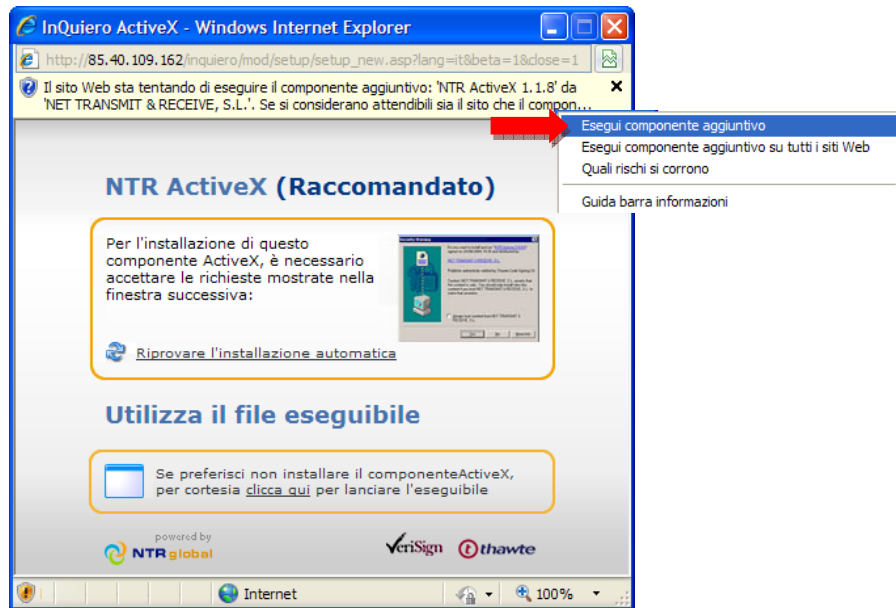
InQuiero ActiveX - Windows Internet Explorer

http://85.40.109.162/inquiero/mod/setup/setup_new.asp?lang=it&beta=1&close=1

Il sito Web sta tentando di eseguire il componente aggiuntivo: 'NTR ActiveX 1.1.8' da 'NET TRANSMIT & RECEIVE, S.L.'. Se si considerano attendibili sia il sito che il compon...

Esegui componente aggiuntivo
Esegui componente aggiuntivo su tutti i siti Web
Quali rischi si corrono
Guida barra informazioni

NTR ActiveX (Raccomandato)

Per l'installazione di questo componente ActiveX, è necessario accettare le richieste mostrate nella finestra successiva:

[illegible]

Riprovare l'installazione automatica

Utilizza il file eseguibile

Se preferisci non installare il componenteActiveX, per cortesia clicca qui per lanciare l'eseguibile

powered by
NTR global

VeriSign thawte

Internet
100%